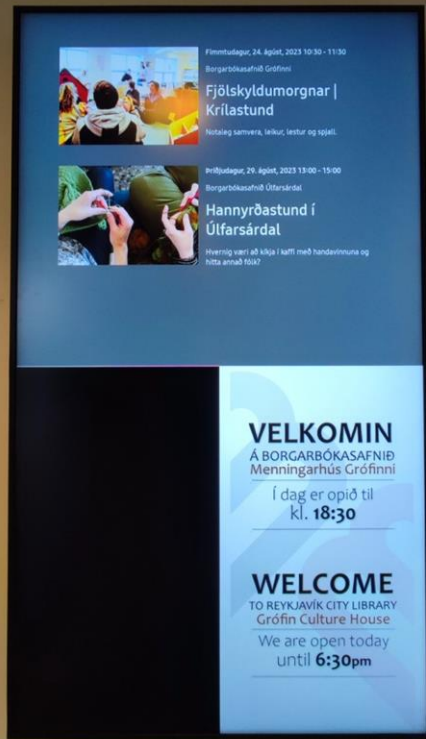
Fimmtudagur, 24. ágúst, 2023 10:30 - 11:30

Borgarbókasafnið Grófinni

Fjölskyldumorgnar | Krílastund

Notaleg samvera, leikur, lestur og spjall.

Þriðjudagur, 29. ágúst, 2023 13:00 - 15:00

Borgarbókasafnið Úlfarsárdal

Hannyrðastund í Úlfarsárdal

Hvernig væri að kíkja í kaffi með handavinnuna og hitta annað fólk?

VELKOMIN

Á BORGARBÓKASAFNIÐ

Menningarhús Grófinni

Í dag er opið til kl. 18:30

WELCOME

TO REYKJAVÍK CITY LIBRARY

Grófin Culture House

We are open today until 6:30pm